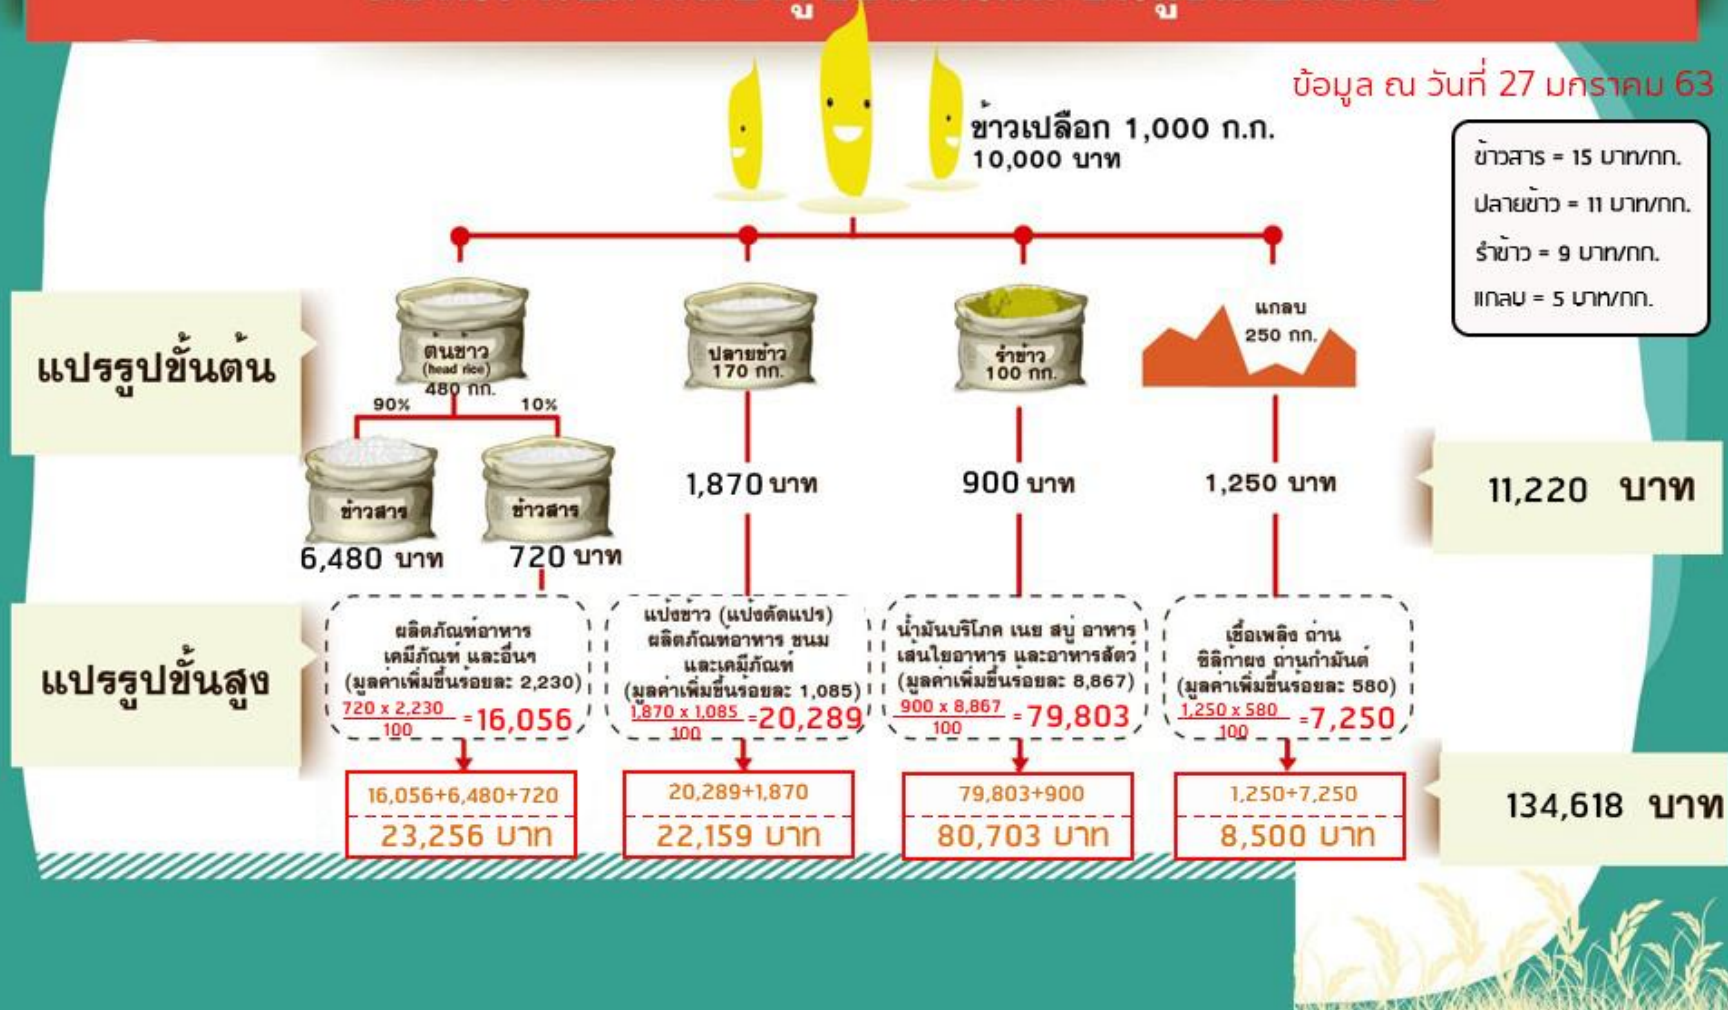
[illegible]

ข้อมูล ณ วันที่ 27 มกราคม 63

ข้าวเปลือก 1,000 ก.ก.
10,000 บาท

ข้าวสาร = 15 บาท/กก.
ปลายข้าว = 11 บาท/กก.
รำข้าว = 9 บาท/กก.
แกลบ = 5 บาท/กก.

แปรรูปขั้นต้น

ต้นข้าว (head rice) 480 กก.
90%
10%
ข้าวสาร
ข้าวสาร
6,480 บาท
720 บาท

ปลายข้าว 170 กก.
1,870 บาท

รำข้าว 100 กก.
900 บาท

แกลบ 250 กก.
1,250 บาท

11,220 บาท

แปรรูปขั้นสูง

ผลิตภัณฑ์อาหาร เคมีภัณฑ์ และอื่นๆ (มูลค่าเพิ่มขึ้นร้อยละ 2,230)
$\frac{720 \times 2,230}{100} = 16,056$

แป้งข้าว (แป้งดัดแปร) ผลิตภัณฑ์อาหาร ขนม และเคมีภัณฑ์ (มูลค่าเพิ่มขึ้นร้อยละ 1,085)
$\frac{1,870 \times 1,085}{100} = 20,289$

น้ำมันบริโภค เนย สบู่ อาหาร เส้นใยอาหาร และอาหารสัตว์ (มูลค่าเพิ่มขึ้นร้อยละ 8,867)
$\frac{900 \times 8,867}{100} = 79,803$

เชื้อเพลิง ถ่าน ซิลิกาผง ถ่านกัมมันต์ (มูลค่าเพิ่มขึ้นร้อยละ 580)
$\frac{1,250 \times 580}{100} = 7,250$

16,056+6,480+720
23,256 บาท

20,289+1,870
22,159 บาท

79,803+900
80,703 บาท

1,250+7,250
8,500 บาท

134,618 บาท